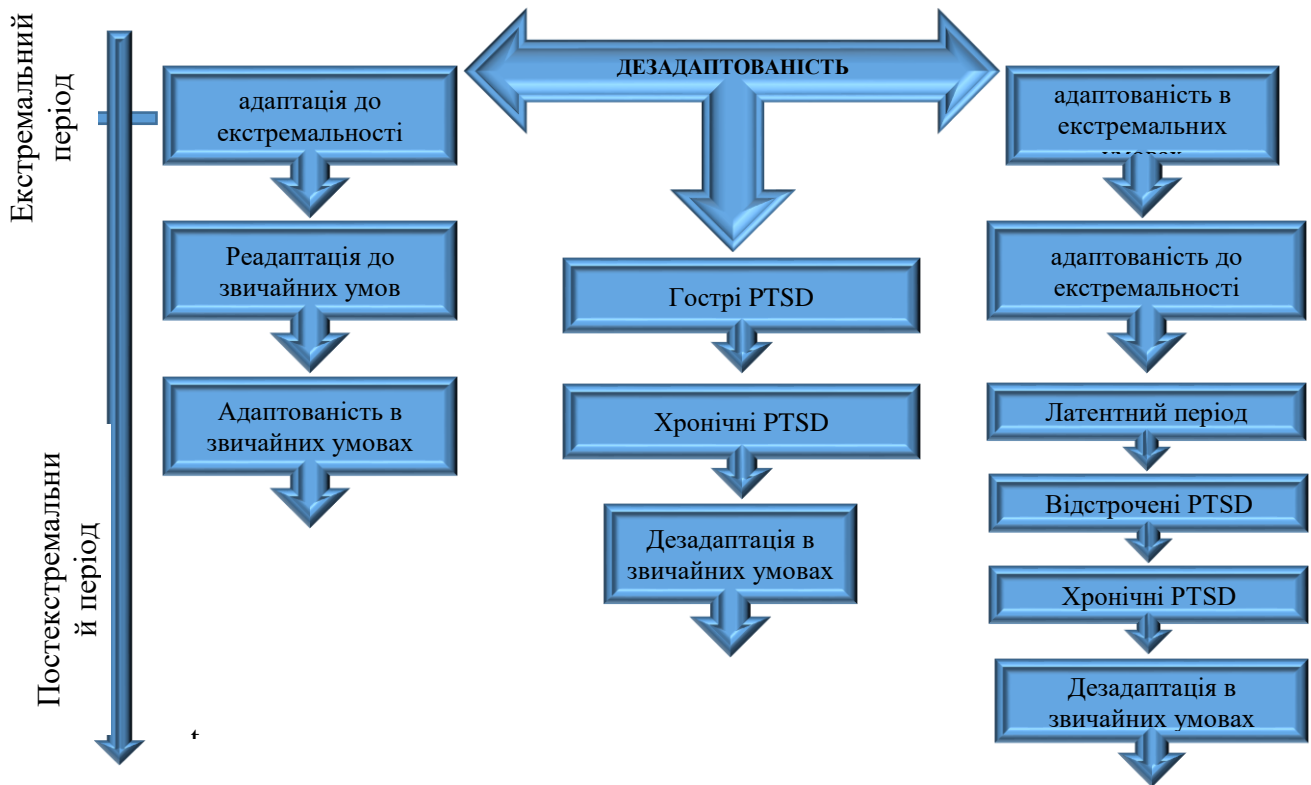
Екстремальний період

Постекстремальний період

ДЕЗАДАПТОВАНІСТЬ

адаптація до екстремальності

Реадаптація до звичайних умов

Адаптованість в звичайних умовах

Гострі PTSD

Хронічні PTSD

Дезадаптація в звичайних умовах

адаптованість в екстремальних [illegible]

адаптованість до екстремальності

Латентний період

Відстрочені PTSD

Хронічні PTSD

Дезадаптація в звичайних умовах

t